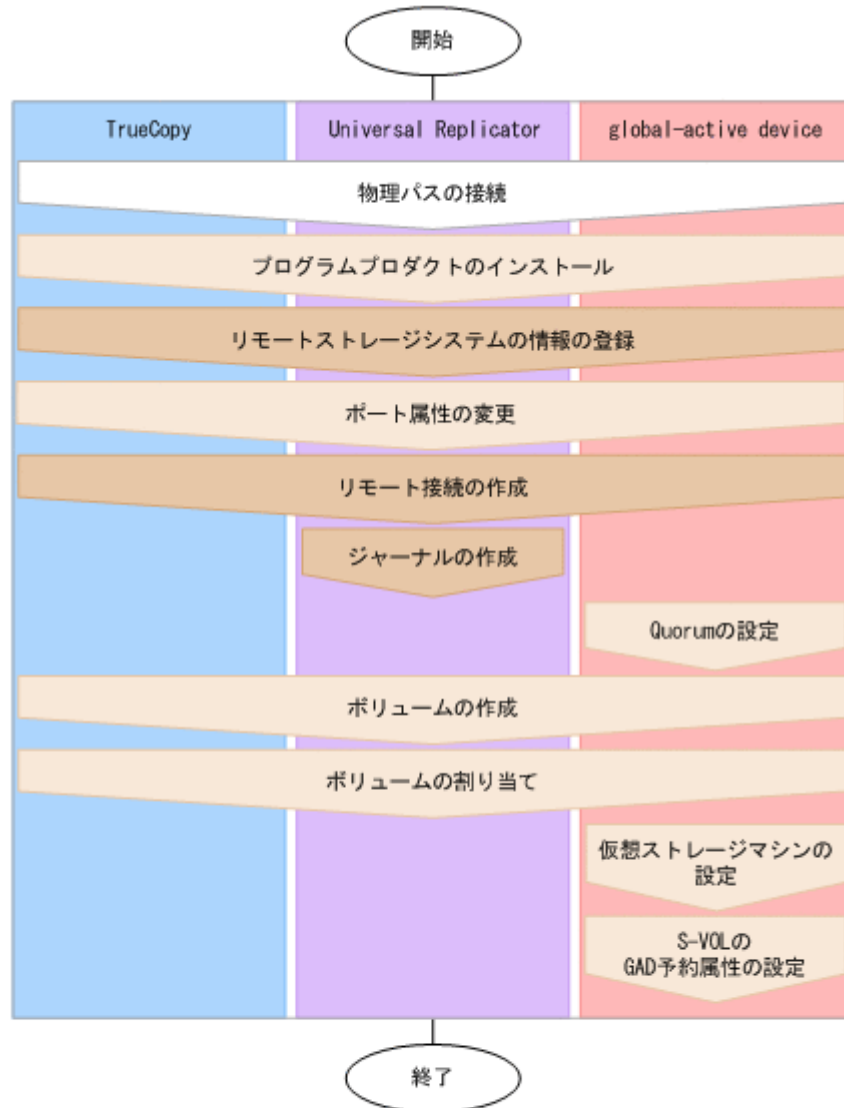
開始

TrueCopy

Universal Replicator

global-active device

物理パスの接続

プログラムプロダクトのインストール

リモートストレージシステムの情報の登録

ポート属性の変更

リモート接続の作成

ジャーナルの作成

Quorumの設定

ボリュームの作成

ボリュームの割り当て

仮想ストレージマシンの設定

S-VOLの GAD予約属性の設定

終了